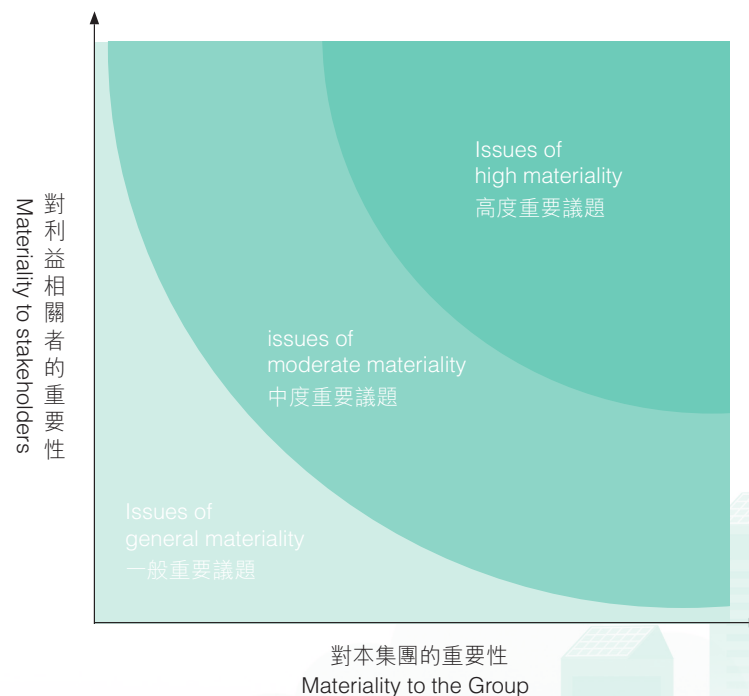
對利益相關者的重要性
Materiality to stakeholders

Issues of
high materiality
高度重要議題

issues of
moderate materiality
中度重要議題

Issues of
general materiality
一般重要議題

對本集團的重要性
Materiality to the Group